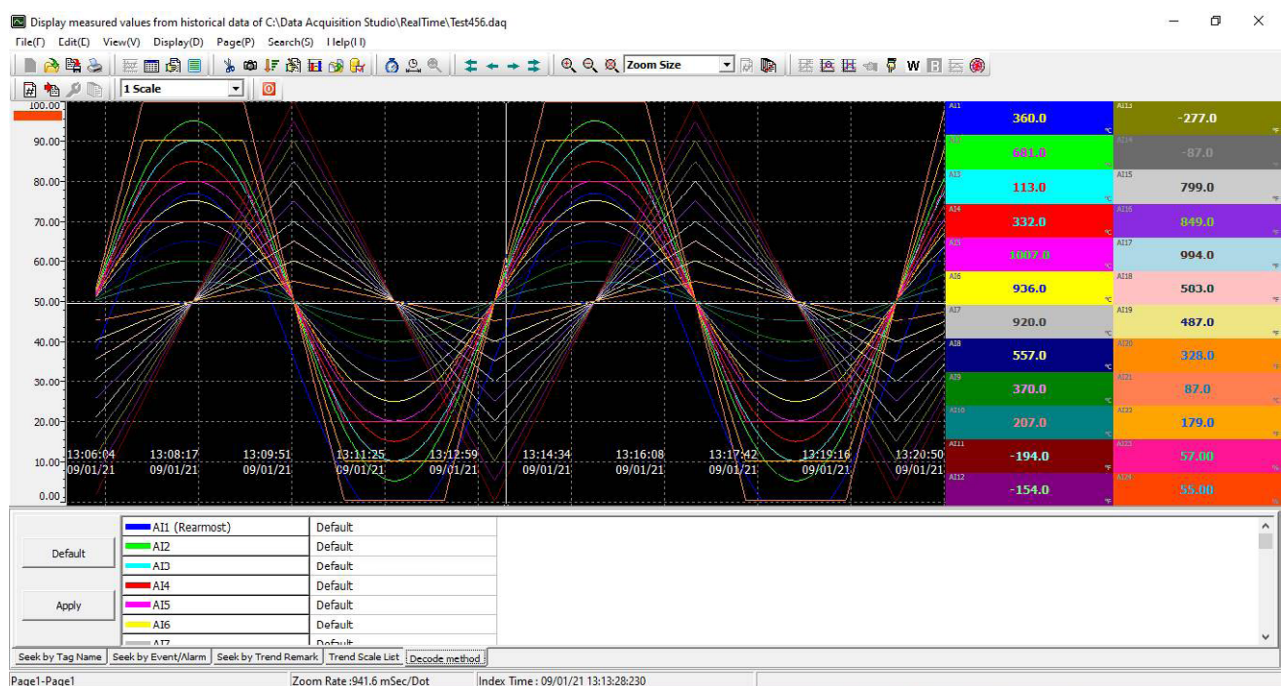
Display measured values from historical data of C:\Data Acquisition Studio\RealTime\Test456.daq

File(F) Edit(E) View(V) Display(D) Page(P) Search(S) Help(H)

Zoom Size

W

1 Scale

100.00
90.00
80.00
70.00
60.00
50.00
40.00
30.00
20.00
10.00
0.00

13:06:04 09/01/21
13:08:17 09/01/21
13:09:51 09/01/21
13:11:25 09/01/21
13:12:59 09/01/21
13:14:34 09/01/21
13:16:08 09/01/21
13:17:42 09/01/21
13:19:16 09/01/21
13:20:50 09/01/21

| AI1 360.0 ℃ | AI13 -277.0 ℉ |
|---|---|
| AI2 681.0 | AI14 -87.0 |
| AI3 113.0 ℃ | AI15 799.0 |
| AI4 332.0 ℃ | AI16 849.0 |
| AI5 1007.0 | AI17 994.0 |
| AI6 936.0 ℃ | AI18 503.0 |
| AI7 920.0 | AI19 487.0 |
| AI8 557.0 ℃ | AI20 328.0 |
| AI9 370.0 ℃ | AI21 87.0 |
| AI10 207.0 | AI22 179.0 |
| AI11 -194.0 ℉ | AI23 57.00 |
| AI12 -154.0 ℉ | AI24 55.00 |

Default

Apply

| AI1 (Rearmost) | Default |
|---|---|
| AI2 | Default |
| AI3 | Default |
| AI4 | Default |
| AI5 | Default |
| AI6 | Default |
| AI7 | Default |

Seek by Tag Name | Seek by Event/Alarm | Seek by Trend Remark | Trend Scale List | Decode method

Page1-Page1 | Zoom Rate :941.6 mSec/Dot | Index Time : 09/01/21 13:13:28:230